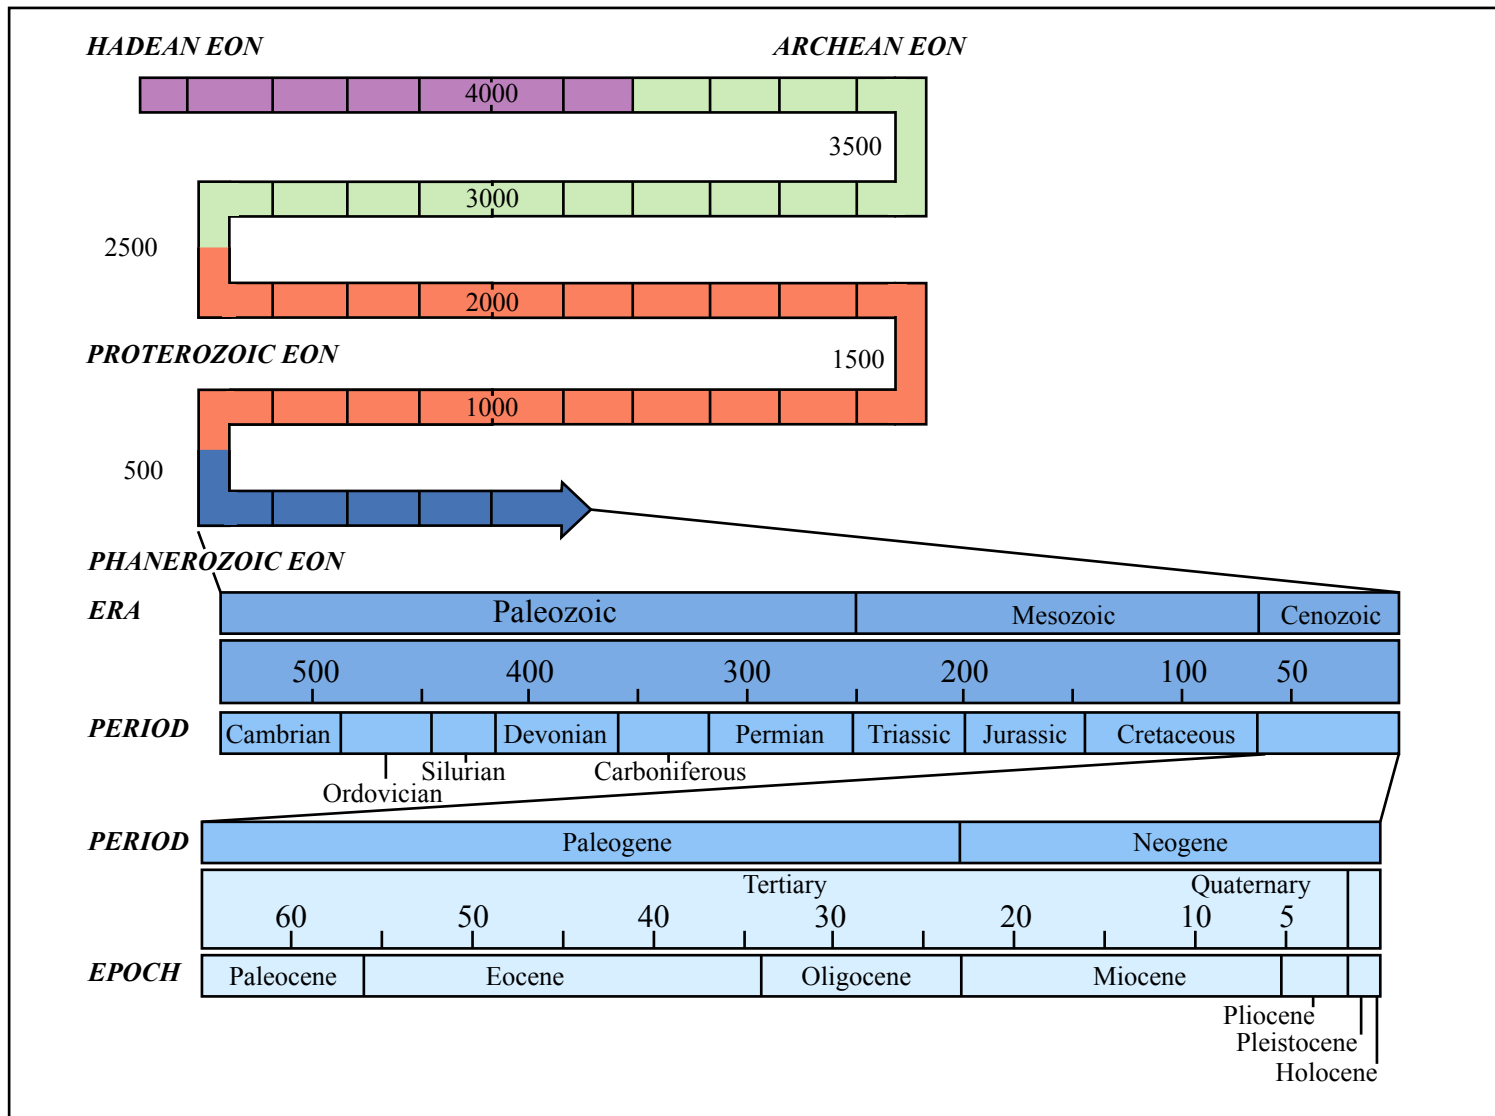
HADEAN EON

ARCHEAN EON

4000

3500

3000

2500

2000

PROTEROZOIC EON

1500

1000

500

PHANEROZOIC EON

ERA

Paleozoic

Mesozoic

Cenozoic

500 400 300 200 100 50

PERIOD

Cambrian

Devonian

Permian

Triassic

Jurassic

Cretaceous

Silurian

Carboniferous

Ordovician

PERIOD

Paleogene

Neogene

Tertiary

Quaternary

60 50 40 30 20 10 5

EPOCH

Paleocene

Eocene

Oligocene

Miocene

Pliocene

Pleistocene

Holocene